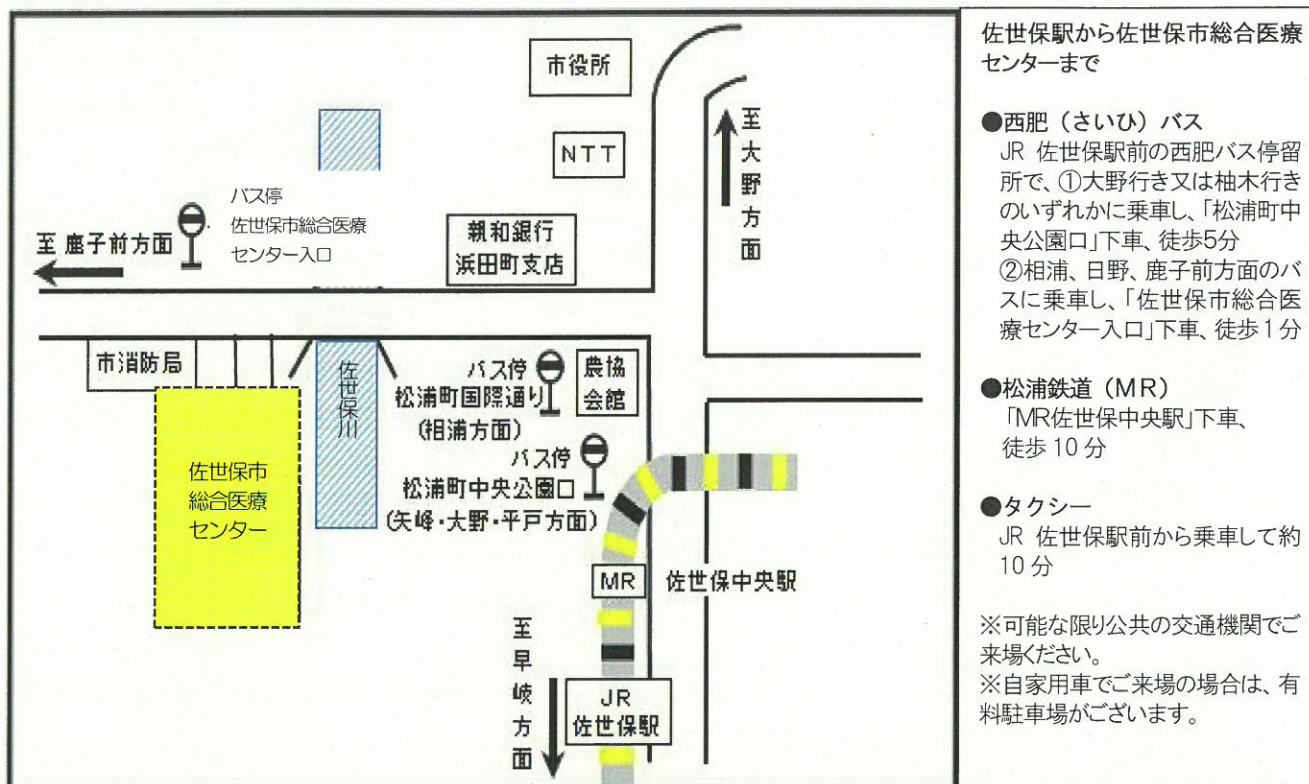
市役所

NTT

バス停
佐世保市総合医療センター入口

至 鹿子前方面

親和銀行
浜田町支店

至
大
野
方
面

市消防局

佐
世
保
川

バス停
松浦町国際通り
(相浦方面)

農協
会館

バス停
松浦町中央公園口
(矢峰・大野・平戸方面)

佐世保市
総合医療
センター

MR

佐世保中央駅

至
早
岐
方
面

JR
佐世保駅

佐世保駅から佐世保市総合医療センターまで

●西肥(さいひ)バス
JR 佐世保駅前の西肥バス停留所で、①大野行き又は柚木行きのいずれかに乗車し、「松浦町中央公園口」下車、徒歩5分
②相浦、日野、鹿子前方面のバスに乗車し、「佐世保市総合医療センター入口」下車、徒歩1分

●松浦鉄道(MR)
「MR佐世保中央駅」下車、
徒歩10分

●タクシー
JR 佐世保駅前から乗車して約10分

※可能な限り公共の交通機関でご来場ください。
※自家用車でご来場の場合は、有料駐車場がございます。